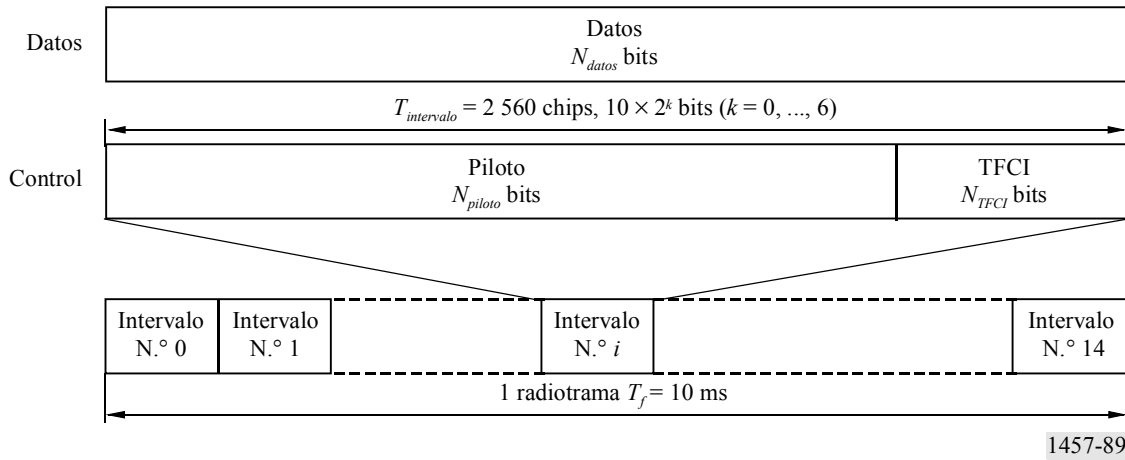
Datos

Datos
$N_{datos}$ bits

$T_{intervalo}$ = 2 560 chips, $10 \times 2^k$ bits ($k$ = 0, ..., 6)

Control

Piloto
$N_{piloto}$ bits

TFCI
$N_{TFCI}$ bits

Intervalo N.° 0

Intervalo N.° 1

Intervalo N.° $i$

Intervalo N.° 14

1 radiotrama $T_f$ = 10 ms

1457-89